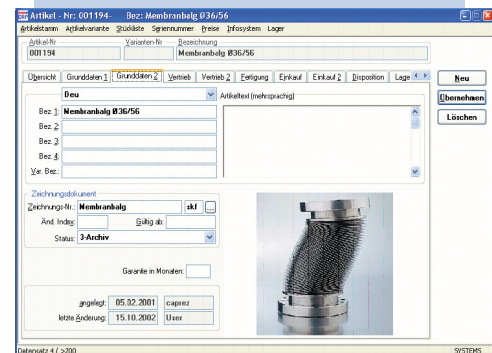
Artikel - Nr: 001194- Bez: Membranbalg Ø36/56

Artikelstamm Artikelvariante Stückliste Seriennummer Preise Infosystem Lager

Artikel-Nr 001194
Varianten-Nr
Bezeichnung Membranbalg Ø36/56

Übersicht | Grunddaten 1 | Grunddaten 2 | Vertrieb | Vertrieb 2 | Fertigung | Einkauf | Einkauf 2 | Disposition | Lage

Neu
Übernehmen
Löschen

Deu
Artikeltext (mehrsprachig)

Bez. 1: Membranbalg Ø36/56
Bez. 2:
Bez. 3:
Bez. 4:
Var. Bez.:

Zeichnungsdokument
Zeichnungs-Nr.: Membranbalg skf ...
Änd. Index: Gültig ab:
Status: 3-Archiv

Garantie in Monaten:

angelegt: 05.02.2001 caprez
letzte Änderung: 15.10.2002 User

Datensatz 4 / >200
SYSTEMS